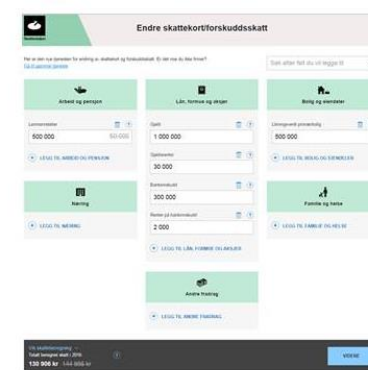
Endre skattekort/forskuddsskatt

Søk etter felt du vil legge til

Arbeid og pensjon

Lønnsinntekter

500 000

LEGG TIL ARBEID OG PENSJON

Lån, formue og skuldaterer

Gjeld

1 000 000

Gjeldsrenter

30 000

Bankinnskudd

300 000

Renter på bankinnskudd

2 000

LEGG TIL LÅN, FORMUE OG AKSJER

Bolig og eiendeler

500 000

LEGG TIL BOLIG OG EIENDELER

Næring

LEGG TIL NÆRING

Familie og helse

LEGG TIL FAMILIE OG HELSE

Andre fradrag

LEGG TIL ANDRE FRADRAG

Totalt beregnet skatt i 2018

130 906 kr

VIDERE